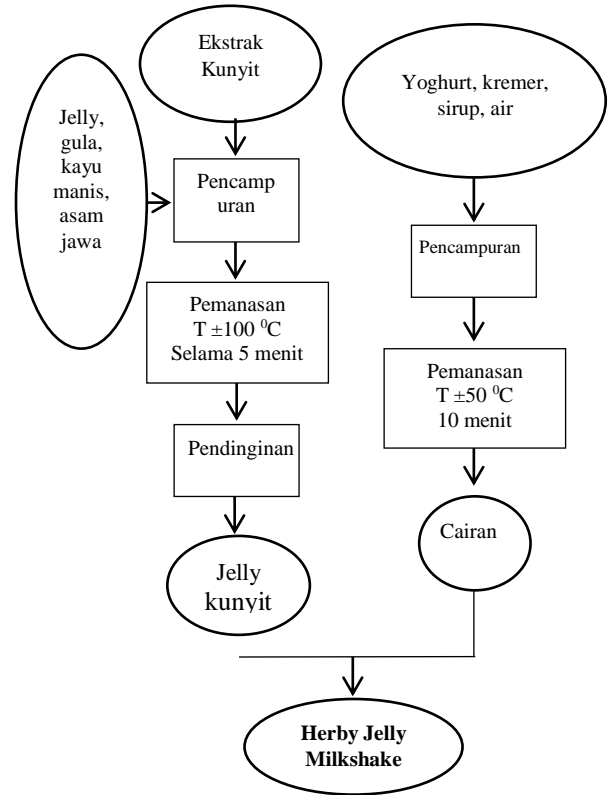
Ekstrak Kunyit

Jelly, gula, kayu manis, asam jawa

Pencamp uran

Pemanasan $T \pm 100\ ^0C$ Selama 5 menit

Pendinginan

Jelly kunyit

Yoghurt, kremer, sirup, air

Pencampuran

Pemanasan $T \pm 50\ ^0C$ 10 menit

Cairan

**Herby Jelly Milkshake**